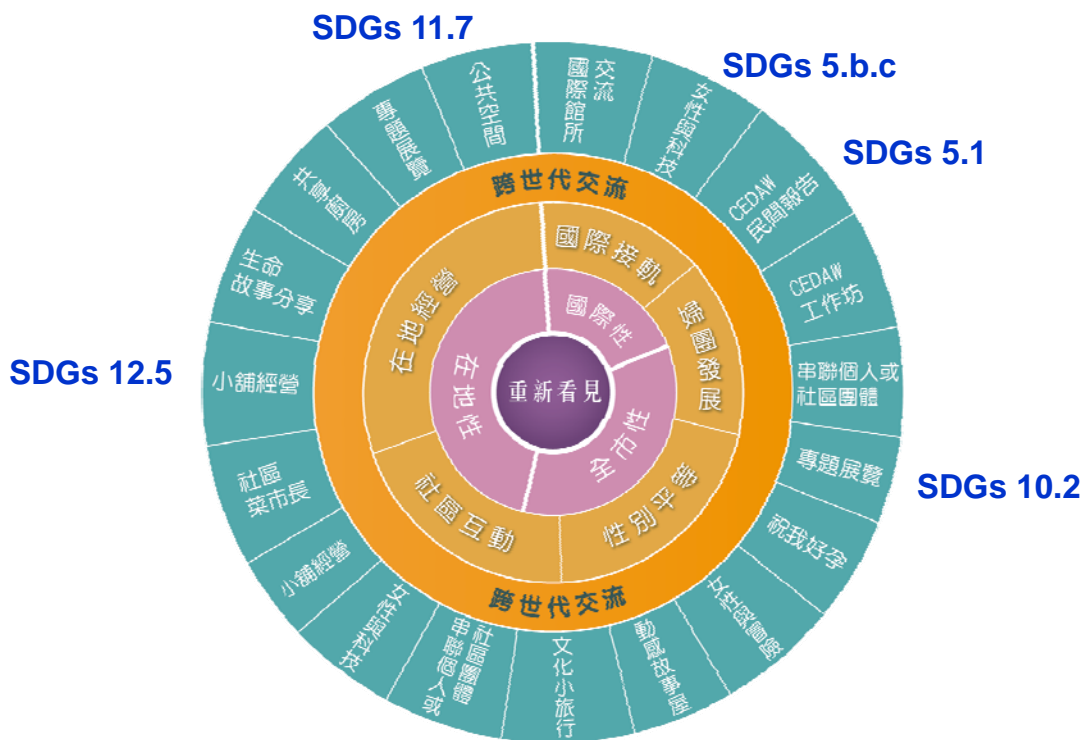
SDGs 11.7

SDGs 5.b.c

SDGs 5.1

SDGs 12.5

SDGs 10.2

重新看見

國際性

全市性

在地性

國際接軌

婦團發展

性別平等

社區互動

在地經濟

跨世代交流

跨世代交流

公共空間

交流國際館所

女性與科技

CEDAW民間報告

CEDAW工作坊

串聯個人或社區團體

專題展覽

祝我好孕

女性與圖像

動感故事屋

文化小旅行

串聯個人或社區團體

女性與科技

小舖經營

社區菜市長

小舖經營

生命故事分享

共享廚房

專題展覽